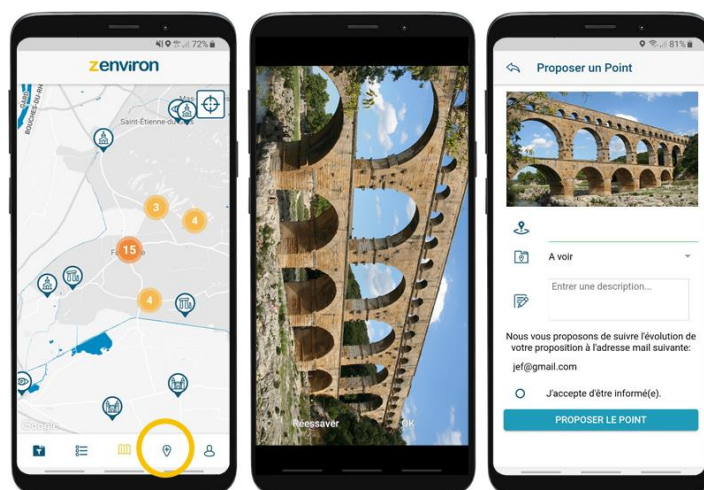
72%

zenviron

BOUCHES-DU-RH

Saint-Étienne-du

Mas

3

4

15

F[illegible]e

4

Google

Réessayer

OK

81%

Proposer un Point

A voir

Entrer une description...

Nous vous proposons de suivre l'évolution de votre proposition à l'adresse mail suivante:

jef@gmail.com

J'accepte d'être informé(e).

PROPOSER LE POINT